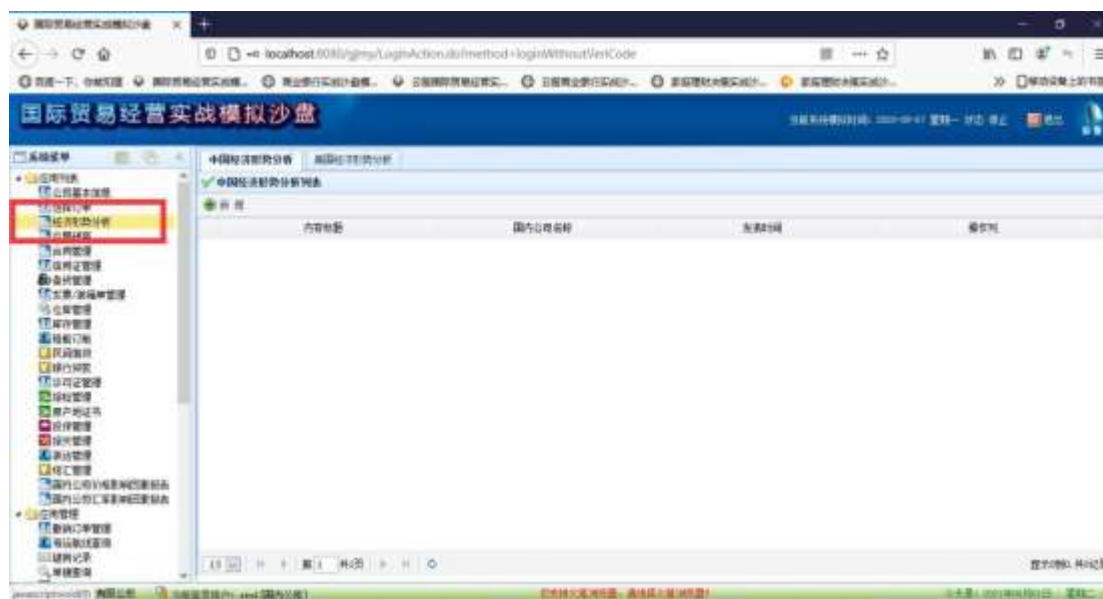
国际贸易经营实战模拟沙盘

localhost:8080/gmy/LoginAction.do?method=loginWithoutVerCode

国际贸易经营实战模拟沙盘

系统菜单

中国经济形势分析

国际经济形势分析

中国经济形势分析列表

内容标题

国内公司名称

发表时间

操作

经济形势分析

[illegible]